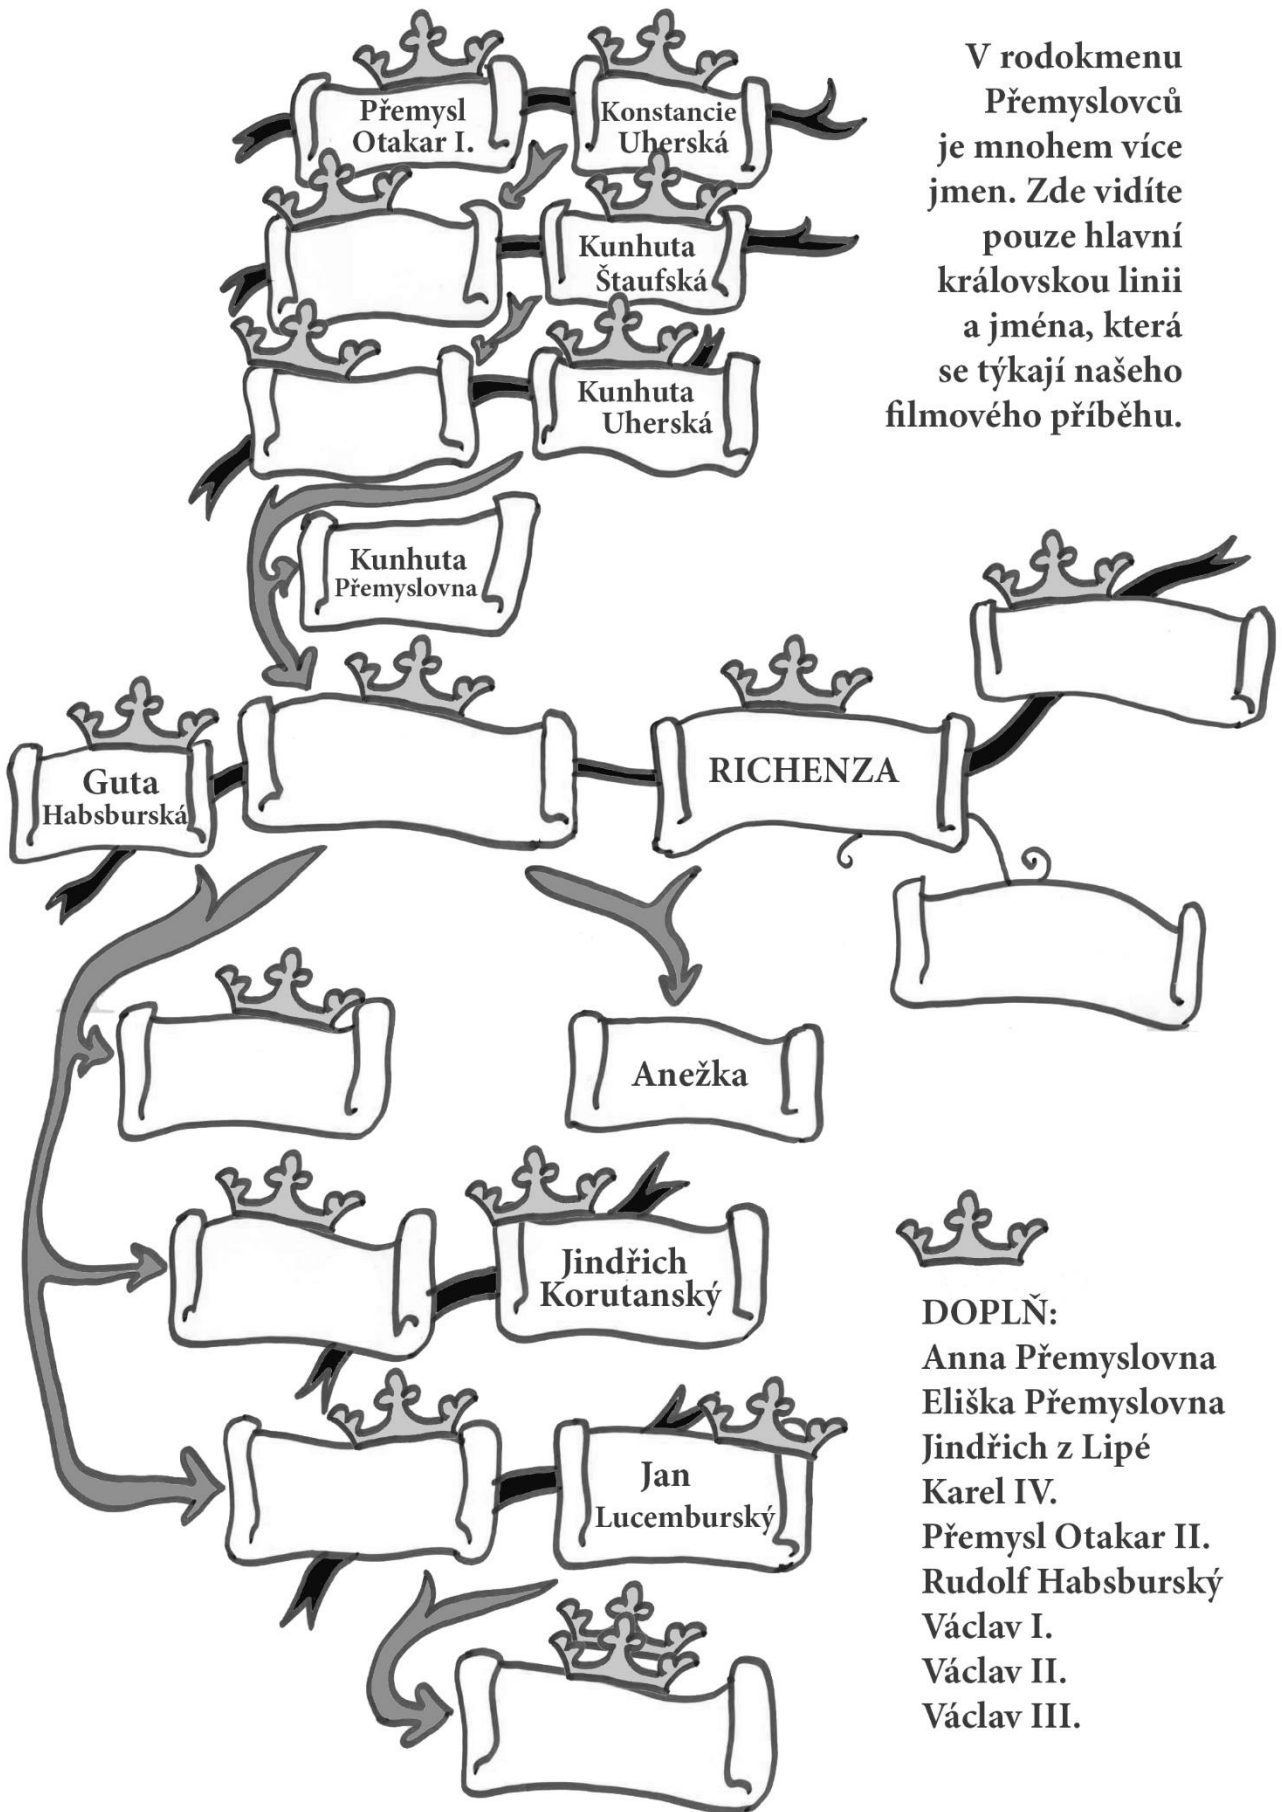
Přemysl Otakar I.

Konstancie Uherská

Kunhuta Štaufská

Kunhuta Uherská

V rodokmenu Přemyslovců je mnohem více jmen. Zde vidíte pouze hlavní královskou linii a jména, která se týkají našeho filmového příběhu.

Kunhuta Přemyslovna

Guta Habsburská

RICHENZA

Anežka

Jindřich Korutanský

Jan Lucemburský

DOPLŇ:
Anna Přemyslovna
Eliška Přemyslovna
Jindřich z Lipé
Karel IV.
Přemysl Otakar II.
Rudolf Habsburský
Václav I.
Václav II.
Václav III.